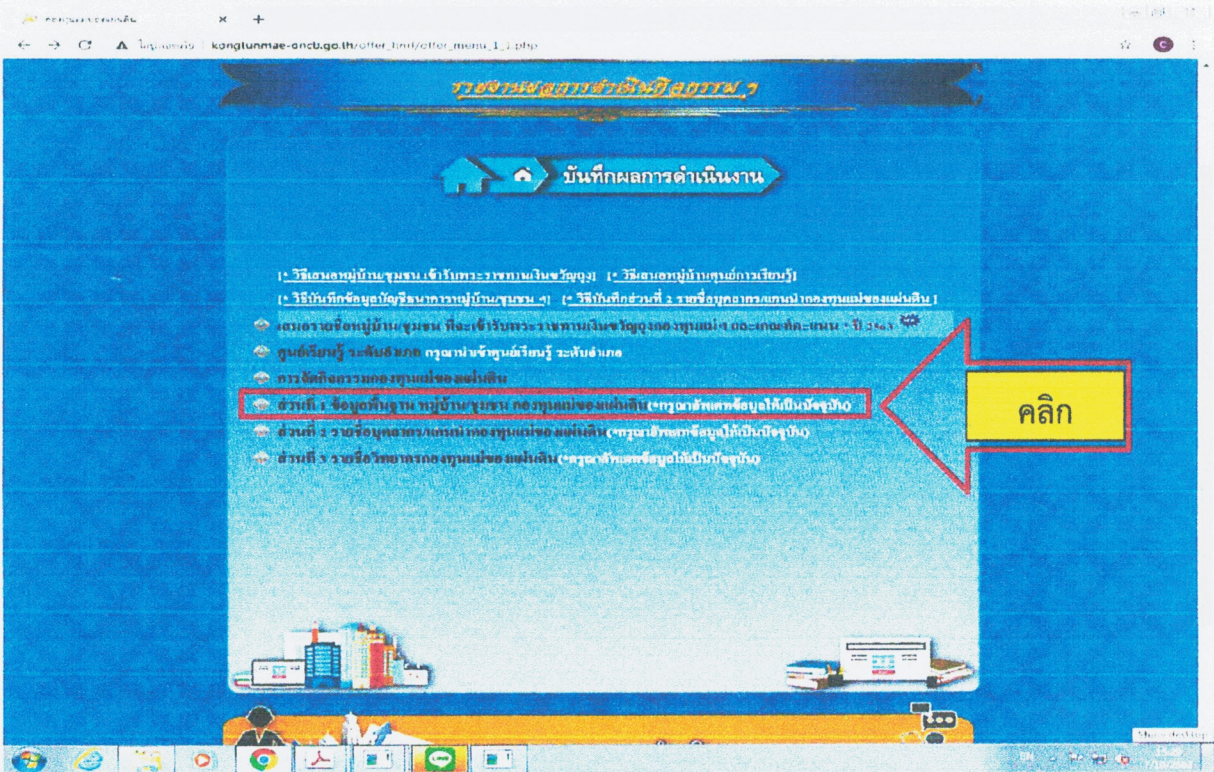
ไม่ปลอดภัย | kongtunmae-oncb.go.th/offer_html/offer_menu_1_1.php

รายงานผลการดำเนินกิจกรรม ๆ

บันทึกผลการดำเนินงาน

[• วิธีเสนอหมู่บ้าน/ชุมชน เข้ารับพระราชทานเงินขวัญถุง] [• วิธีเสนอหมู่บ้านศูนย์การเรียนรู้]
[• วิธีบันทึกข้อมูลบัญชีงบการเงินหมู่บ้าน/ชุมชน ๆ] [• วิธีบันทึกส่วนที่ 2 รายชื่อบุคลากร/แกนนำกองทุนแม่ของแผ่นดิน]

เสนอรายชื่อหมู่บ้าน/ชุมชน ที่จะเข้ารับพระราชทานเงินขวัญถุงกองทุนแม่ฯ และเกณฑ์คะแนน • ปี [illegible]
ศูนย์เรียนรู้ ระดับอำเภอ กรุณานำเข้าศูนย์เรียนรู้ ระดับอำเภอ
การจัดกิจกรรมกองทุนแม่ของแผ่นดิน
ส่วนที่ 1 ข้อมูลพื้นฐาน หมู่บ้าน/ชุมชน กองทุนแม่ของแผ่นดิน(*กรุณาอัพเดทข้อมูลให้เป็นปัจจุบัน)
ส่วนที่ 2 รายชื่อบุคลากร/แกนนำกองทุนแม่ของแผ่นดิน(*กรุณาอัพเดทข้อมูลให้เป็นปัจจุบัน)
ส่วนที่ 3 รายชื่อวิทยากรกองทุนแม่ของแผ่นดิน(*กรุณาอัพเดทข้อมูลให้เป็นปัจจุบัน)

คลิก